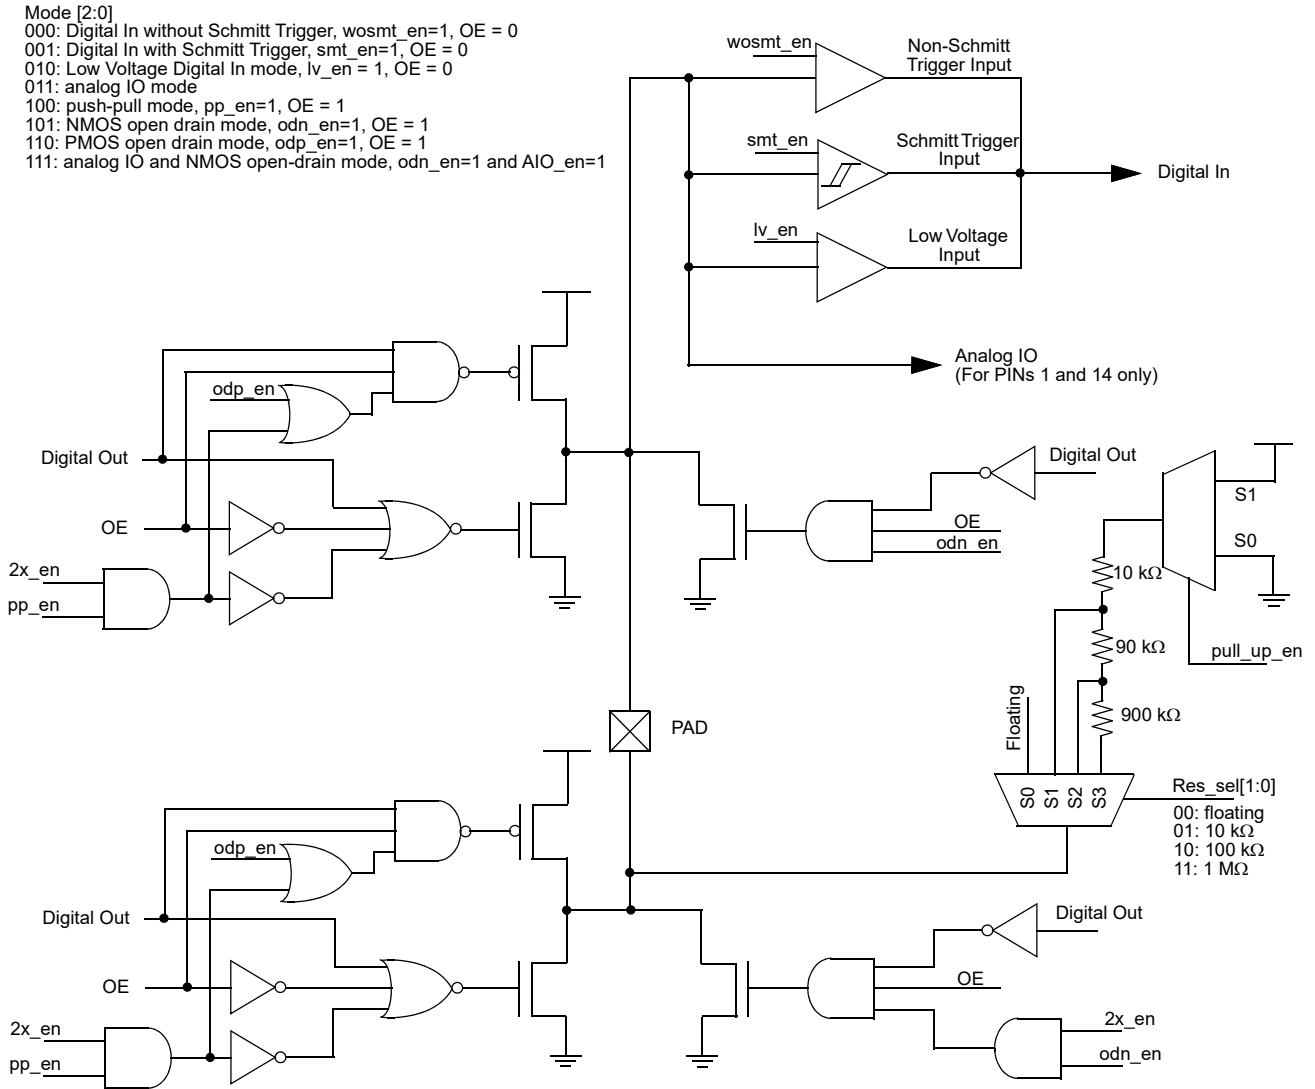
Mode [2:0]
000: Digital In without Schmitt Trigger, wosmt_en=1, OE = 0
001: Digital In with Schmitt Trigger, smt_en=1, OE = 0
010: Low Voltage Digital In mode, lv_en = 1, OE = 0
011: analog IO mode
100: push-pull mode, pp_en=1, OE = 1
101: NMOS open drain mode, odn_en=1, OE = 1
110: PMOS open drain mode, odp_en=1, OE = 1
111: analog IO and NMOS open-drain mode, odn_en=1 and AIO_en=1

wosmt_en
Non-Schmitt Trigger Input
smt_en
Schmitt Trigger Input
Digital In
lv_en
Low Voltage Input
Analog IO
(For PINs 1 and 14 only)

odp_en
Digital Out
OE
2x_en
pp_en

Digital Out
OE
odn_en
S1
S0
10 kΩ
90 kΩ
900 kΩ
pull_up_en
Floating
PAD
S0 S1 S2 S3
Res_sel[1:0]
00: floating
01: 10 kΩ
10: 100 kΩ
11: 1 MΩ

odp_en
Digital Out
OE
2x_en
pp_en

Digital Out
OE
2x_en
odn_en